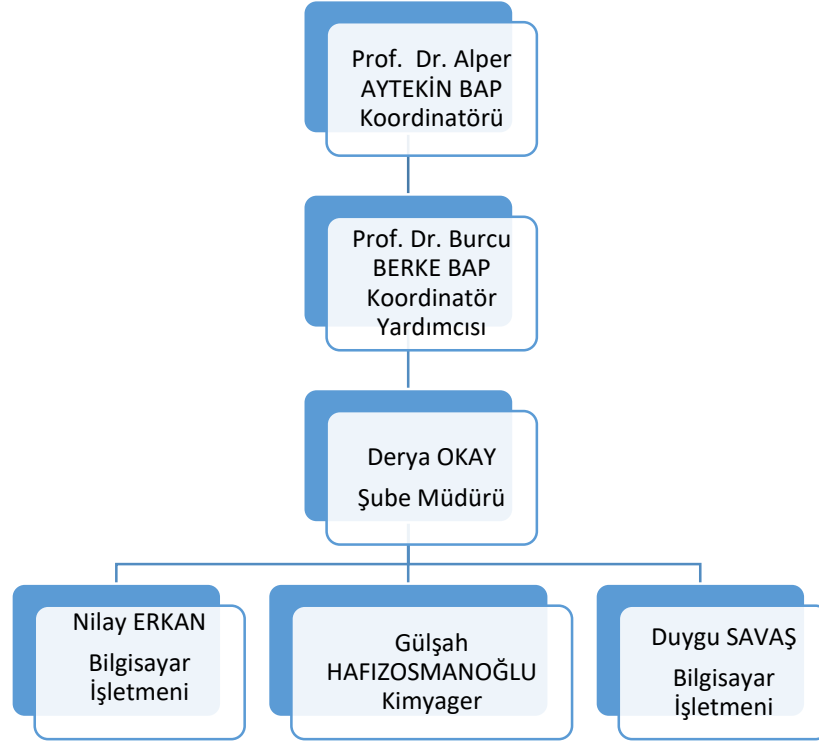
Prof. Dr. Alper AYTEKİN BAP Koordinatörü

Prof. Dr. Burcu BERKE BAP Koordinatör Yardımcısı

Derya OKAY

Şube Müdürü

Nilay ERKAN

Bilgisayar İşletmeni

Gülşah HAFIZOSMANOĞLU Kimyager

Duygu SAVAŞ

Bilgisayar İşletmeni